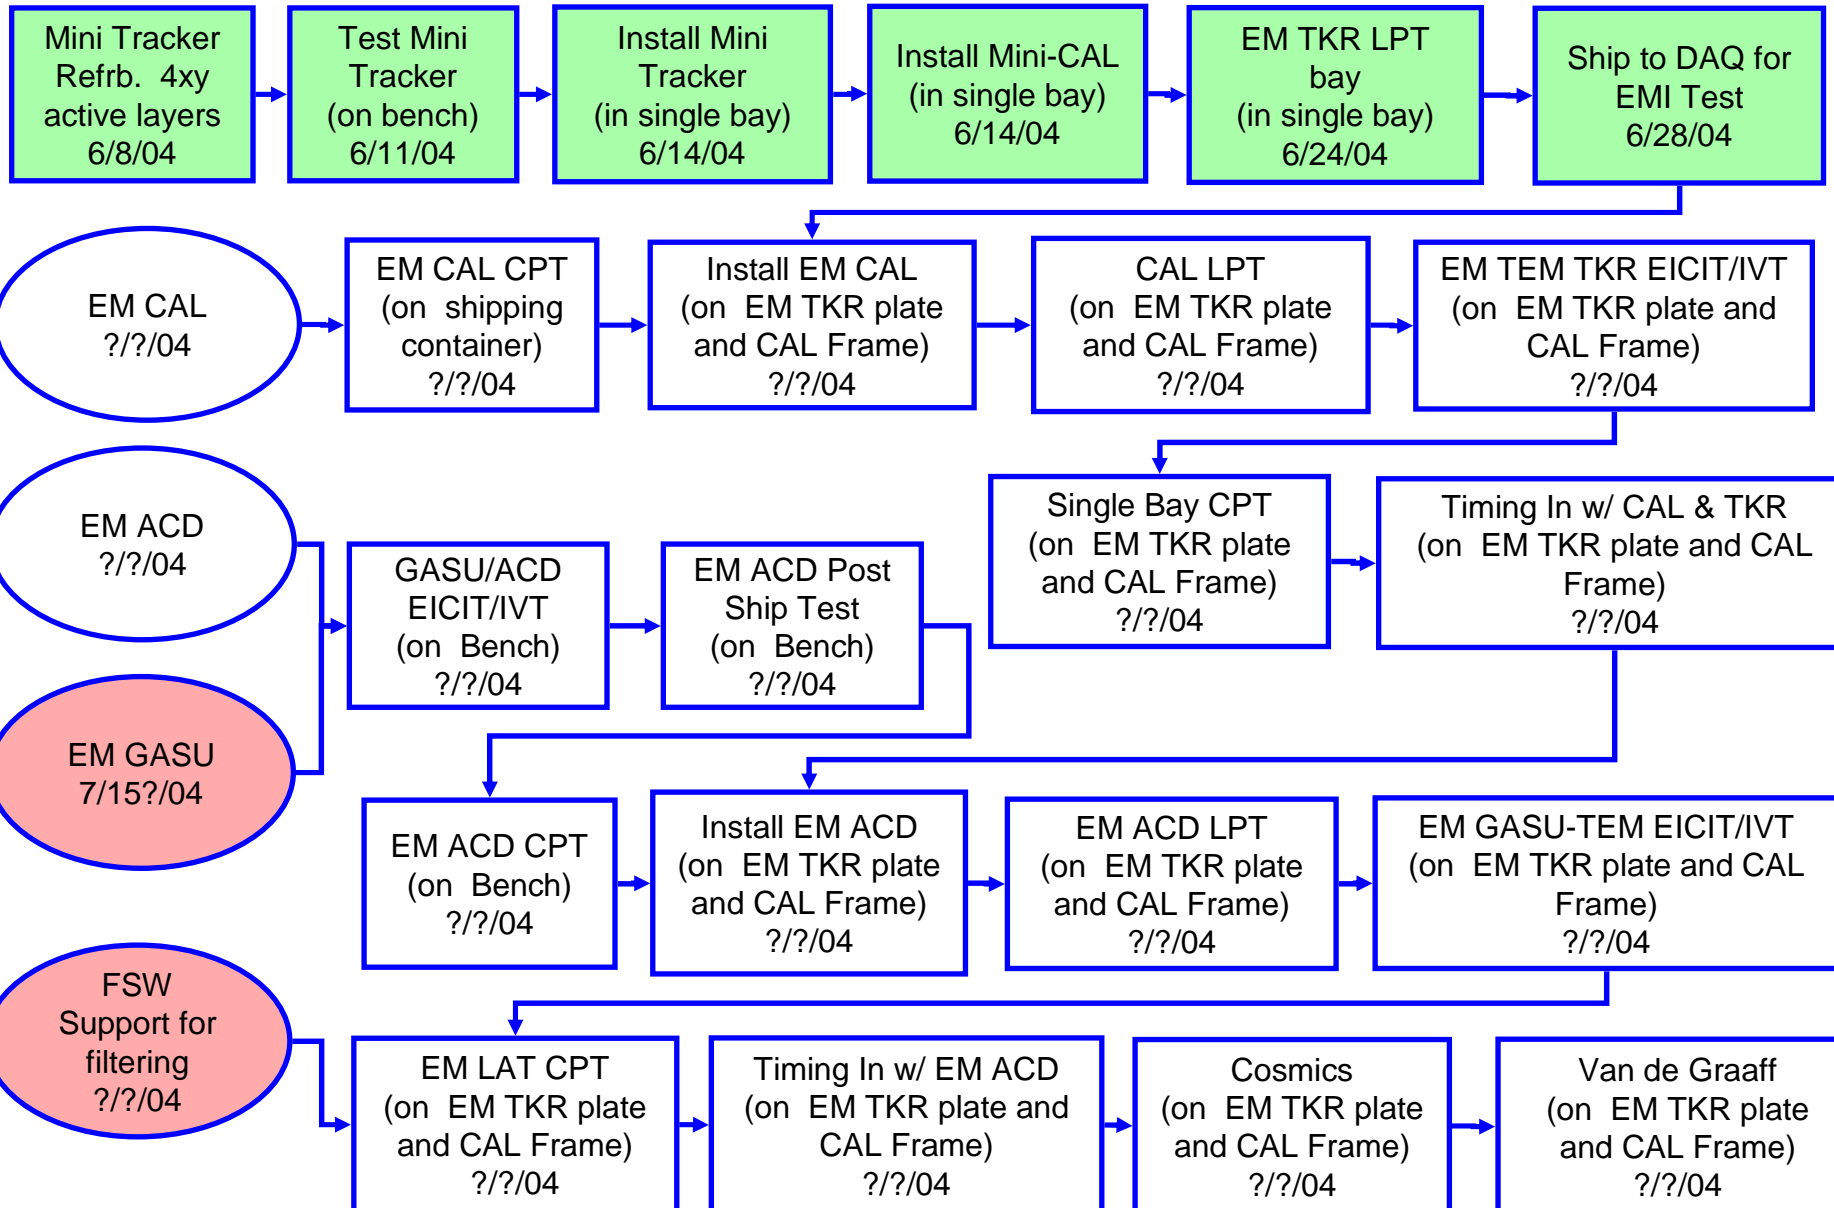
Mini Tracker Refrb. 4xy active layers 6/8/04

Test Mini Tracker (on bench) 6/11/04

Install Mini Tracker (in single bay) 6/14/04

Install Mini-CAL (in single bay) 6/14/04

EM TKR LPT bay (in single bay) 6/24/04

Ship to DAQ for EMI Test 6/28/04

EM CAL ?/?/04

EM CAL CPT (on shipping container) ?/?/04

Install EM CAL (on EM TKR plate and CAL Frame) ?/?/04

CAL LPT (on EM TKR plate and CAL Frame) ?/?/04

EM TEM TKR EICIT/IVT (on EM TKR plate and CAL Frame) ?/?/04

Single Bay CPT (on EM TKR plate and CAL Frame) ?/?/04

Timing In w/ CAL & TKR (on EM TKR plate and CAL Frame) ?/?/04

EM ACD ?/?/04

EM GASU 7/15?/04

GASU/ACD EICIT/IVT (on Bench) ?/?/04

EM ACD Post Ship Test (on Bench) ?/?/04

EM ACD CPT (on Bench) ?/?/04

Install EM ACD (on EM TKR plate and CAL Frame) ?/?/04

EM ACD LPT (on EM TKR plate and CAL Frame) ?/?/04

EM GASU-TEM EICIT/IVT (on EM TKR plate and CAL Frame) ?/?/04

FSW Support for filtering ?/?/04

EM LAT CPT (on EM TKR plate and CAL Frame) ?/?/04

Timing In w/ EM ACD (on EM TKR plate and CAL Frame) ?/?/04

Cosmics (on EM TKR plate and CAL Frame) ?/?/04

Van de Graaff (on EM TKR plate and CAL Frame) ?/?/04